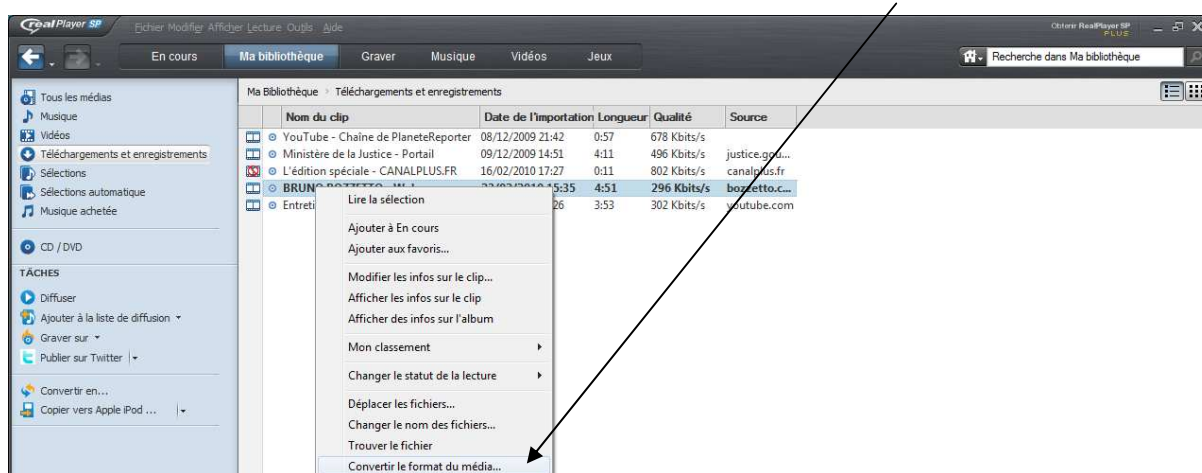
realPlayer SP Fichier Modifier Afficher Lecture Outils Aide

Obtenir RealPlayer SP PLUS

En cours | Ma bibliothèque | Graver | Musique | Vidéos | Jeux

Recherche dans Ma bibliothèque

Tous les médias
Musique
Vidéos
Téléchargements et enregistrements
Sélections
Sélections automatique
Musique achetée

CD / DVD

TÂCHES

Diffuser
Ajouter à la liste de diffusion
Graver sur
Publier sur Twitter

Convertir en...
Copier vers Apple iPod ...

Ma Bibliothèque > Téléchargements et enregistrements

| Nom du clip | Date de l'importation | Longueur | Qualité | Source |
|---|---|---|---|---|
| YouTube - Chaîne de PlaneteReporter | 08/12/2009 21:42 | 0:57 | 678 Kbits/s | |
| Ministère de la Justice - Portail | 09/12/2009 14:51 | 4:11 | 496 Kbits/s | justice.gou... |
| L'édition spéciale - CANALPLUS.FR | 16/02/2010 17:27 | 0:11 | 802 Kbits/s | canalplus.fr |
| BRUNO BOZZETTO - W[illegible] | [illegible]/2010 15:35 | 4:51 | 296 Kbits/s | bozzetto.c... |
| Entreti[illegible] | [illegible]26 | 3:53 | 302 Kbits/s | youtube.com |

Lire la sélection
Ajouter à En cours
Ajouter aux favoris...
Modifier les infos sur le clip...
Afficher les infos sur le clip
Afficher des infos sur l'album
Mon classement
Changer le statut de la lecture
Déplacer les fichiers...
Changer le nom des fichiers...
Trouver le fichier
Convertir le format du média...